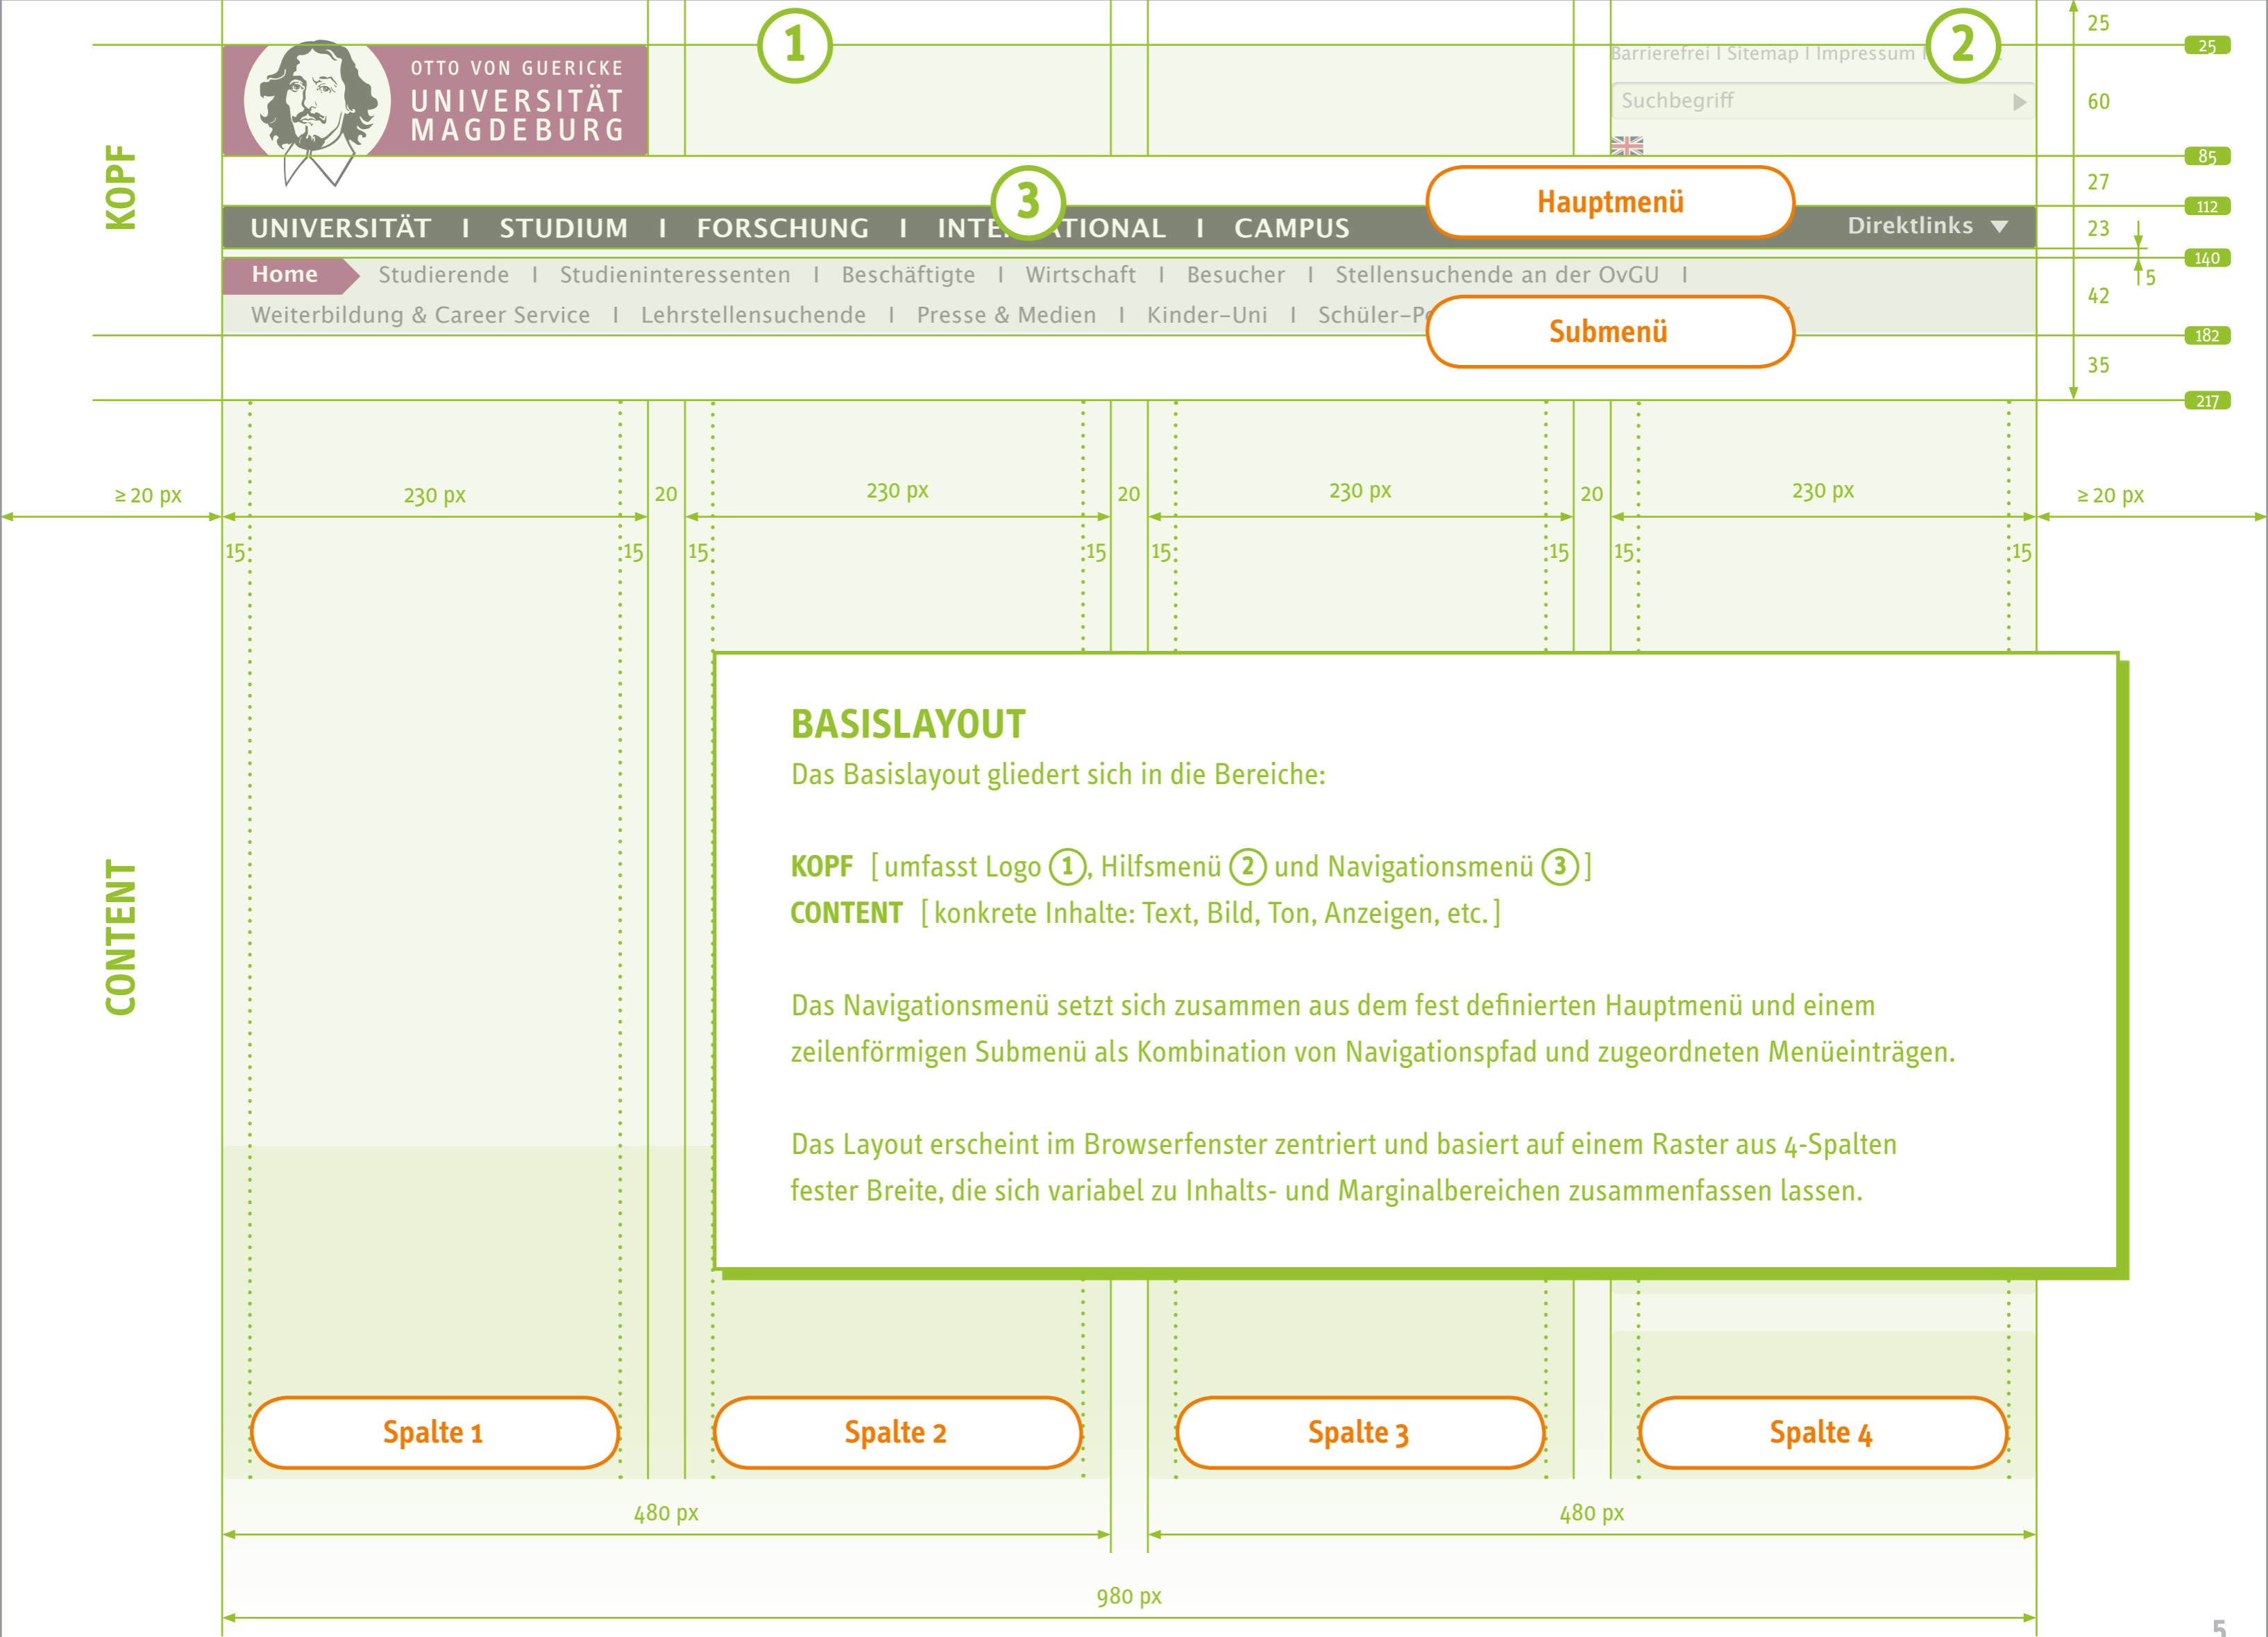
KOPF

OTTO VON GUERICKE
UNIVERSITÄT
MAGDEBURG

1

Barrierefrei I Sitemap I Impressum I

2

Suchbegriff

25
25
60
85
27
112
23
140
5
42
182
35
217

3

UNIVERSITÄT I STUDIUM I FORSCHUNG I INTE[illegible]TIONAL I CAMPUS

Hauptmenü

Direktlinks

Home Studierende I Studieninteressenten I Beschäftigte I Wirtschaft I Besucher I Stellensuchende an der OvGU I Weiterbildung & Career Service I Lehrstellensuchende I Presse & Medien I Kinder-Uni I Schüler-P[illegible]

Submenü

≥ 20 px
230 px
20
230 px
20
230 px
20
230 px
≥ 20 px

15 15 15 15 15 15 15 15

CONTENT

BASISLAYOUT
Das Basislayout gliedert sich in die Bereiche:

KOPF [umfasst Logo 1, Hilfsmenü 2 und Navigationsmenü 3]
CONTENT [konkrete Inhalte: Text, Bild, Ton, Anzeigen, etc.]

Das Navigationsmenü setzt sich zusammen aus dem fest definierten Hauptmenü und einem zeilenförmigen Submenü als Kombination von Navigationspfad und zugeordneten Menüeinträgen.

Das Layout erscheint im Browserfenster zentriert und basiert auf einem Raster aus 4-Spalten fester Breite, die sich variabel zu Inhalts- und Marginalbereichen zusammenfassen lassen.

Spalte 1
Spalte 2
Spalte 3
Spalte 4

480 px
480 px

980 px

5